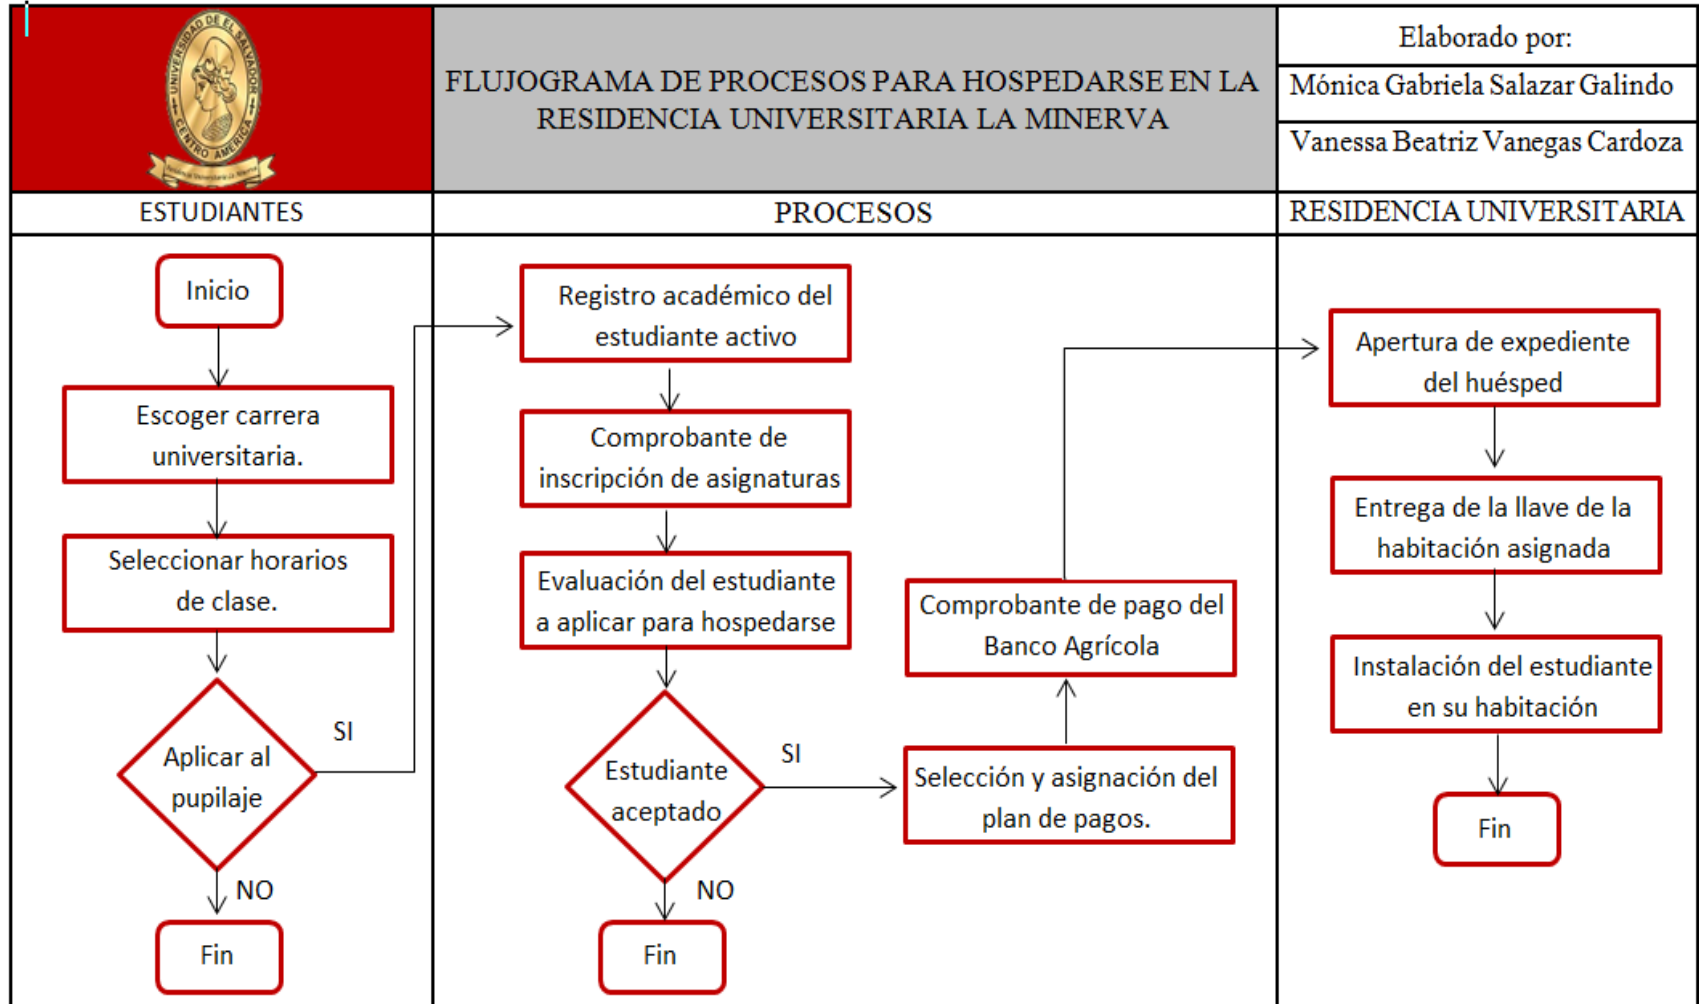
UNIVERSIDAD DE EL SALVADOR
CENTRO AMERICA

FLUJOGRAMA DE PROCESOS PARA HOSPEDARSE EN LA RESIDENCIA UNIVERSITARIA LA MINERVA

Elaborado por:
Mónica Gabriela Salazar Galindo
Vanessa Beatriz Vanegas Cardoza

ESTUDIANTES

PROCESOS

RESIDENCIA UNIVERSITARIA

Inicio

Escoger carrera universitaria.

Seleccionar horarios de clase.

Aplicar al pupilaje

SI

NO

Fin

Registro académico del estudiante activo

Comprobante de inscripción de asignaturas

Evaluación del estudiante a aplicar para hospedarse

Estudiante aceptado

SI

NO

Fin

Comprobante de pago del Banco Agrícola

Selección y asignación del plan de pagos.

Apertura de expediente del huésped

Entrega de la llave de la habitación asignada

Instalación del estudiante en su habitación

Fin